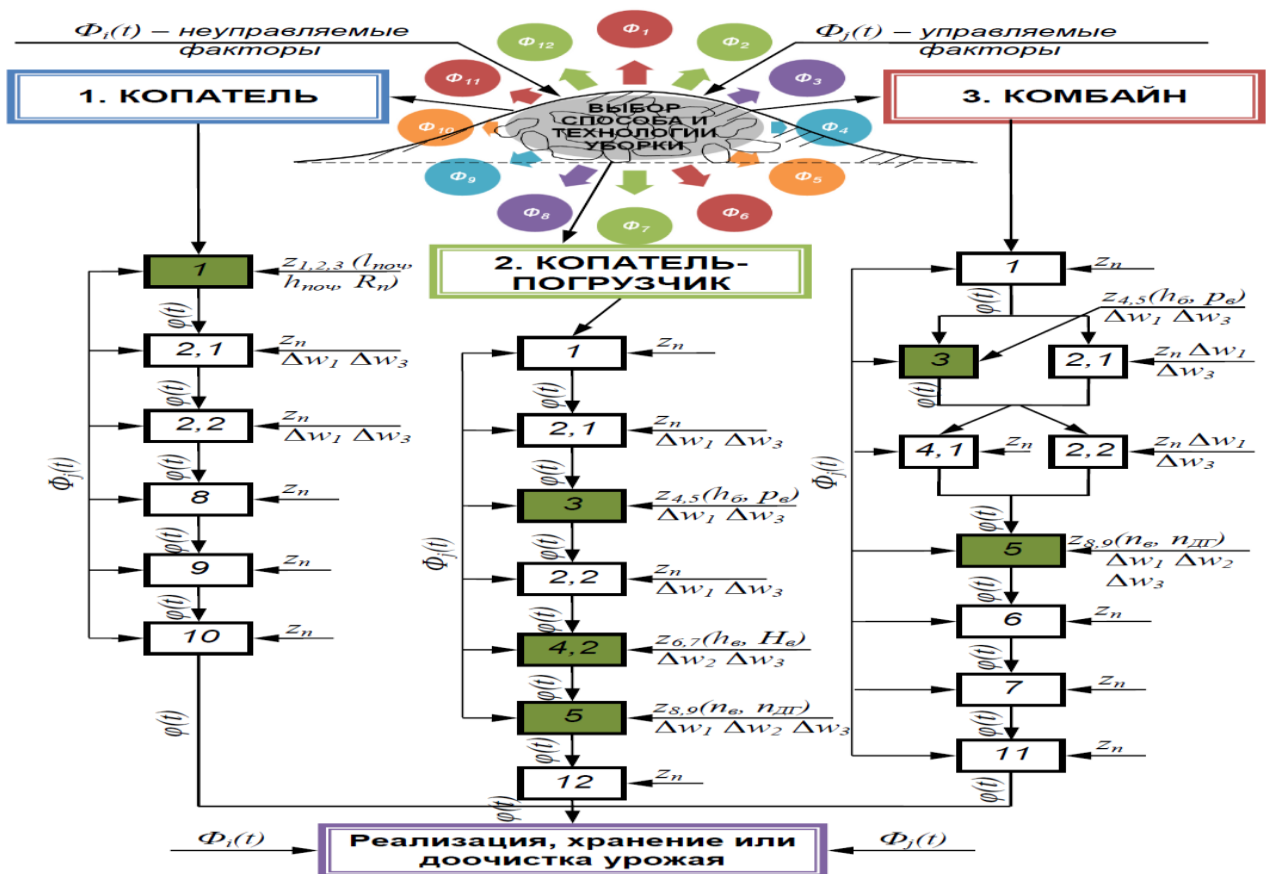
$\Phi_i(t)$ – неуправляемые факторы

$\Phi_j(t)$ – управляемые факторы

$Ф_1$ $Ф_2$ $Ф_3$ $Ф_4$ $Ф_5$ $Ф_6$ $Ф_7$ $Ф_8$ $Ф_9$ $Ф_{10}$ $Ф_{11}$ $Ф_{12}$

ВЫБОР СПОСОБА И ТЕХНОЛОГИИ УБОРКИ

1. КОПАТЕЛЬ

2. КОПАТЕЛЬ-ПОГРУЗЧИК

3. КОМБАЙН

1 $z_{1,2,3}$ $(l_{поч}, h_{поч}, R_п)$

2,1 $z_п$ $\Delta w_1$ $\Delta w_3$

2,2 $z_п$ $\Delta w_1$ $\Delta w_3$

8 $z_п$

9 $z_п$

10 $z_п$

$\Phi_j(t)$

$\varphi(t)$

1 $z_п$

2,1 $z_п$ $\Delta w_1$ $\Delta w_3$

3 $z_{4,5}(h_б, p_в)$ $\Delta w_1$ $\Delta w_3$

2,2 $z_п$ $\Delta w_1$ $\Delta w_3$

4,2 $z_{6,7}(h_в, H_в)$ $\Delta w_2$ $\Delta w_3$

5 $z_{8,9}(n_в, n_{ДГ})$ $\Delta w_1$ $\Delta w_2$ $\Delta w_3$

12 $z_п$

1 $z_п$

$z_{4,5}(h_б, p_в)$ $\Delta w_1$ $\Delta w_3$

3

2,1 $z_п$ $\Delta w_1$ $\Delta w_3$

4,1 $z_п$

2,2 $z_п$ $\Delta w_1$ $\Delta w_3$

5 $z_{8,9}(n_в, n_{ДГ})$ $\Delta w_1$ $\Delta w_2$ $\Delta w_3$

6 $z_п$

7 $z_п$

11 $z_п$

$\Phi_i(t)$ Реализация, хранение или доочистка урожая $\Phi_j(t)$